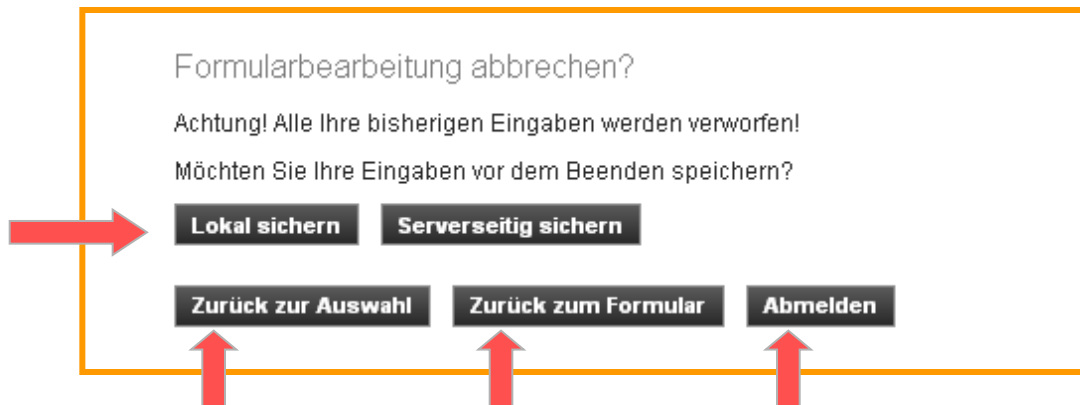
Formularbearbeitung abbrechen?

Achtung! Alle Ihre bisherigen Eingaben werden verworfen!

Möchten Sie Ihre Eingaben vor dem Beenden speichern?

Lokal sichern Serverseitig sichern

Zurück zur Auswahl Zurück zum Formular Abmelden